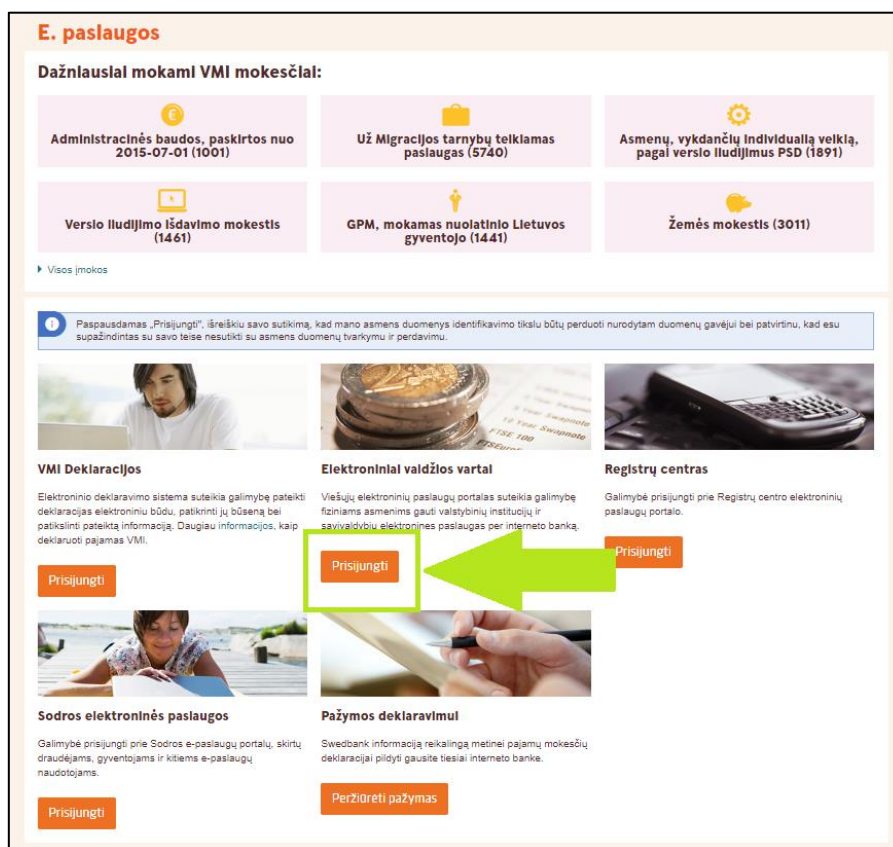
E. paslaugos

Dažniausiai mokami VMI mokesčiai:

Administracinės baudos, paskirtos nuo 2015-07-01 (1001)

Už Migracijos tarnybų teikiamas paslaugas (5740)

Asmenų, vykdančių individualią veiklą, pagal verslo liudijimus PSD (1891)

Verslo liudijimo išdavimo mokestis (1461)

GPM, mokamas nuolatinio Lietuvos gyventojo (1441)

Žemės mokestis (3011)

Visos įmokos

Paspausdamas „Prisijungti", išreiškiu savo sutikimą, kad mano asmens duomenys identifikavimo tikslu būtų perduoti nurodytam duomenų gavėjui bei patvirtinu, kad esu supažindintas su savo teise nesutikti su asmens duomenų tvarkymu ir perdavimu.

VMI Deklaracijos

Elektroninio deklaravimo sistema suteikia galimybę pateikti deklaracijas elektroniniu būdu, patikrinti jų būseną bei patikslinti pateiktą informaciją. Daugiau informacijos, kaip deklaruoti pajamas VMI.

Prisijungti

Elektroniniai valdžios vartai

Viešųjų elektroninių paslaugų portalas suteikia galimybę fiziniams asmenims gauti valstybinių institucijų ir savivaldybių elektronines paslaugas per interneto banką.

Prisijungti

Registrų centras

Galimybė prisijungti prie Registrų centro elektroninių paslaugų portalo.

Prisijungti

Sodros elektroninės paslaugos

Galimybė prisijungti prie Sodros e-paslaugų portalų, skirtų draudėjams, gyventojams ir kitiems e-paslaugų naudotojams.

Prisijungti

Pažymos deklaravimui

Swedbank informaciją reikalingą metinei pajamų mokesčių deklaracijai pildyti gausite tiesiai interneto banke.

Peržiūrėti pažymas